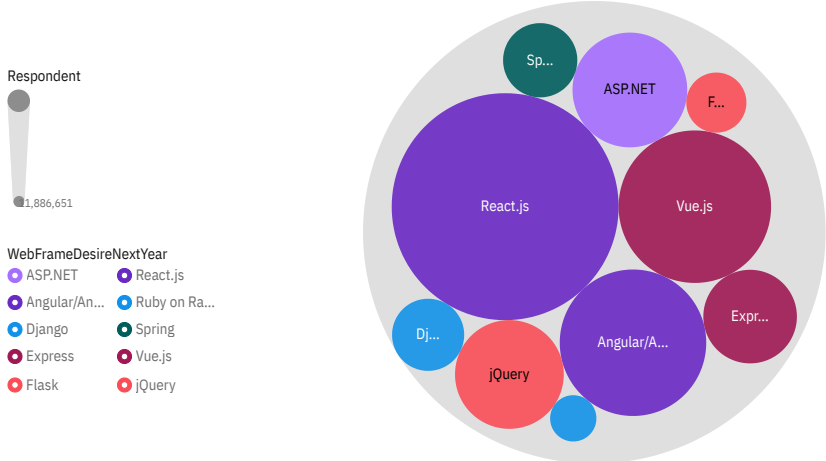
Respondent

11,886,651

WebFrameDesireNextYear

ASP.NET
React.js
Angular/An...
Ruby on Ra...
Django
Spring
Express
Vue.js
Flask
jQuery

Sp...
ASP.NET
F...
React.js
Vue.js
Dj...
Expr...
jQuery
Angular/A...